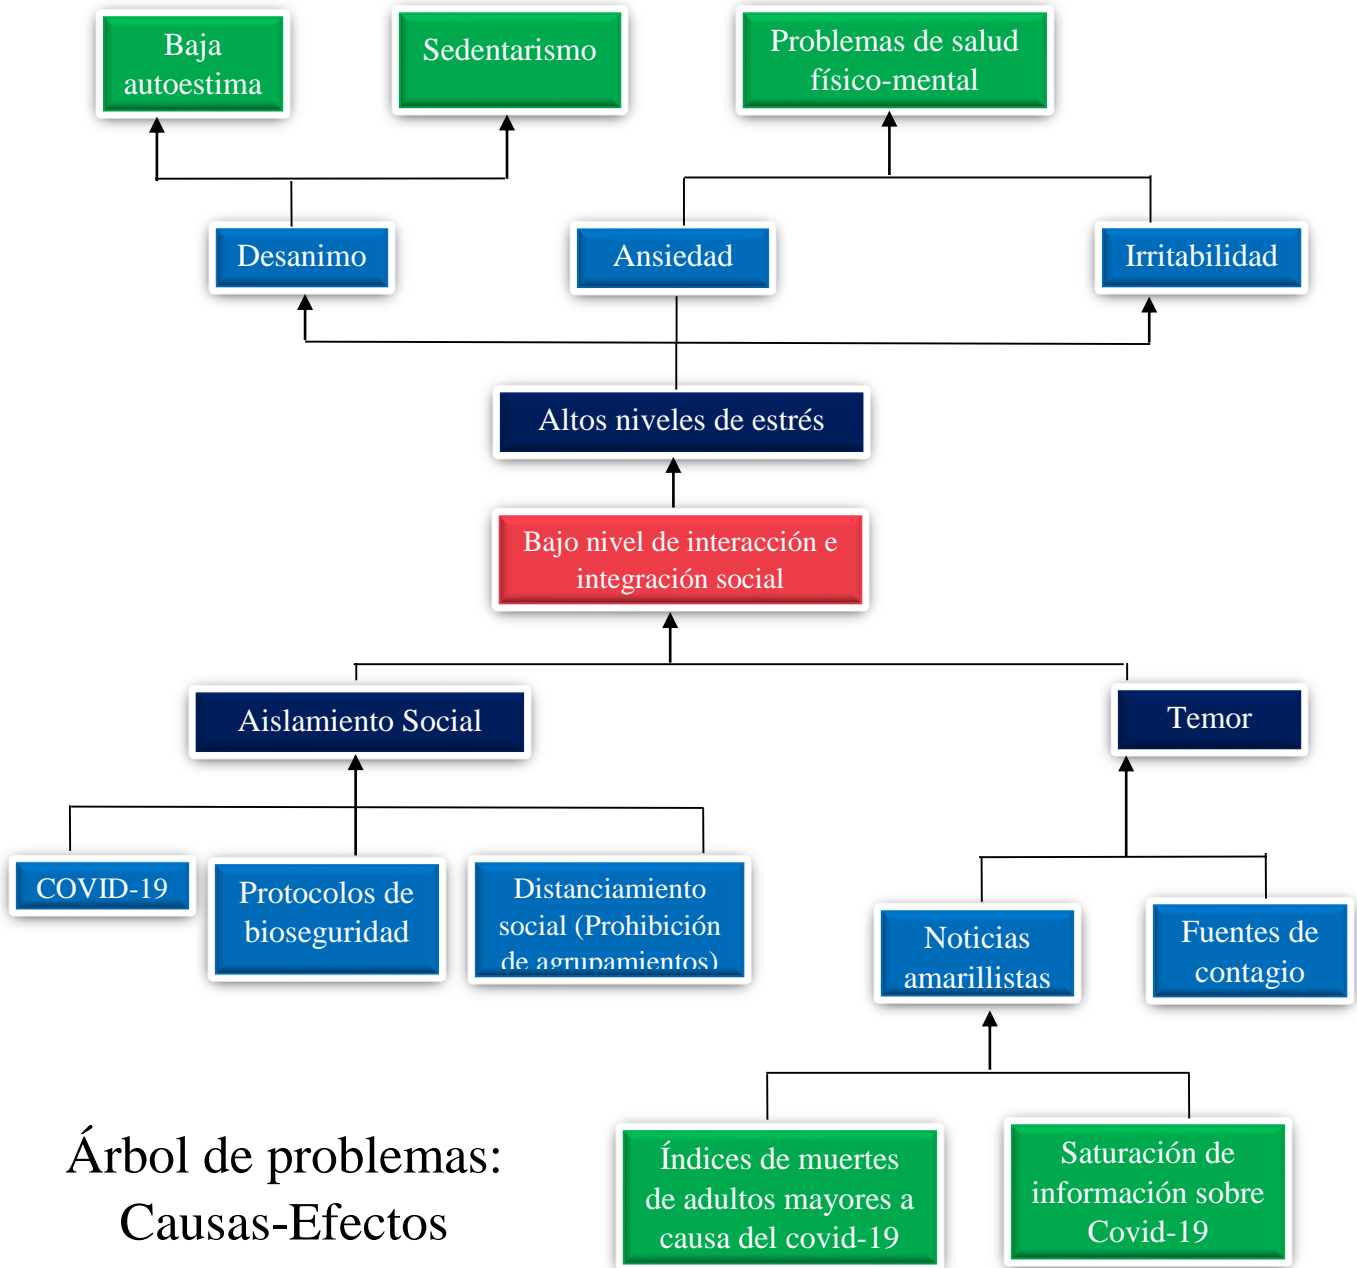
Baja autoestima

Sedentarismo

Problemas de salud físico-mental

Desanimo

Ansiedad

Irritabilidad

Altos niveles de estrés

Bajo nivel de interacción e integración social

Aislamiento Social

Temor

COVID-19

Protocolos de bioseguridad

Distanciamiento social (Prohibición de agrupamientos)

Noticias amarillistas

Fuentes de contagio

Árbol de problemas: Causas-Efectos

Índices de muertes de adultos mayores a causa del covid-19

Saturación de información sobre Covid-19